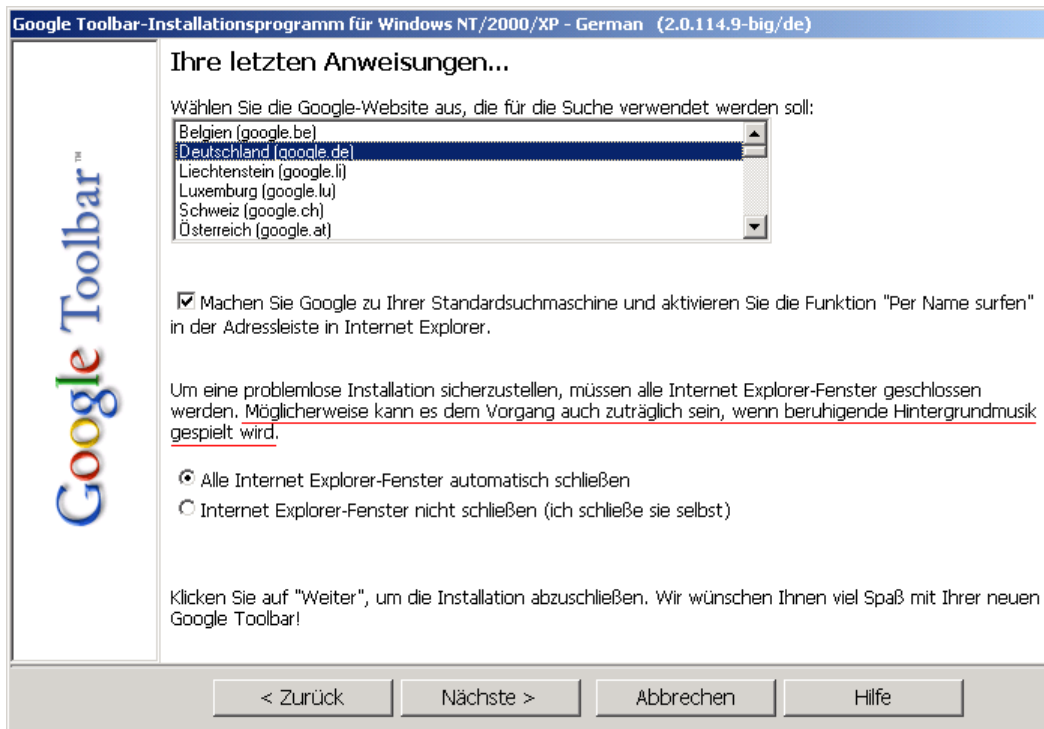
Google Toolbar-Installationsprogramm für Windows NT/2000/XP - German (2.0.114.9-big/de)

Google Toolbar™

Ihre letzten Anweisungen...

Wählen Sie die Google-Website aus, die für die Suche verwendet werden soll:

Belgien (google.be)
Deutschland (google.de)
Liechtenstein (google.li)
Luxemburg (google.lu)
Schweiz (google.ch)
Österreich (google.at)

☑ Machen Sie Google zu Ihrer Standardsuchmaschine und aktivieren Sie die Funktion "Per Name surfen" in der Adressleiste in Internet Explorer.

Um eine problemlose Installation sicherzustellen, müssen alle Internet Explorer-Fenster geschlossen werden. Möglicherweise kann es dem Vorgang auch zuträglich sein, wenn beruhigende Hintergrundmusik gespielt wird.

Alle Internet Explorer-Fenster automatisch schließen
Internet Explorer-Fenster nicht schließen (ich schließe sie selbst)

Klicken Sie auf "Weiter", um die Installation abzuschließen. Wir wünschen Ihnen viel Spaß mit Ihrer neuen Google Toolbar!

< Zurück | Nächste > | Abbrechen | Hilfe